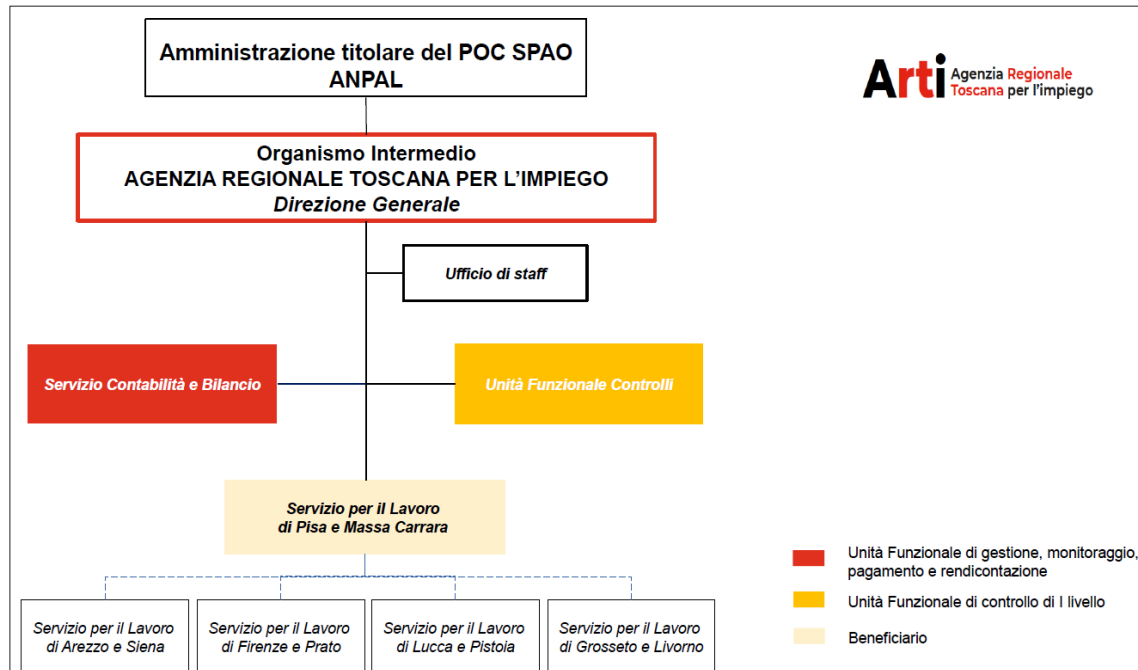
Amministrazione titolare del POC SPAO
ANPAL

Arti Agenzia Regionale Toscana per l'impiego

Organismo Intermedio
AGENZIA REGIONALE TOSCANA PER L'IMPIEGO
*Direzione Generale*

*Ufficio di staff*

*Servizio Contabilità e Bilancio*

*Unità Funzionale Controlli*

*Servizio per il Lavoro di Pisa e Massa Carrara*

*Servizio per il Lavoro di Arezzo e Siena*

*Servizio per il Lavoro di Firenze e Prato*

*Servizio per il Lavoro di Lucca e Pistoia*

*Servizio per il Lavoro di Grosseto e Livorno*

Unità Funzionale di gestione, monitoraggio, pagamento e rendicontazione

Unità Funzionale di controllo di I livello

Beneficiario